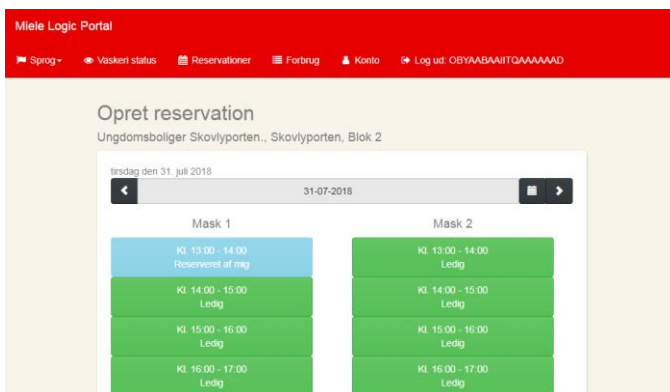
Miele Logic Portal

Sprog Vaskeri status Reservationer Forbrug Konto Log ud: OBYAABAAIITQAAAAAAD

Opret reservation

Ungdomsboliger Skovlyporten., Skovlyporten, Blok 2

tirsdag den 31. juli 2018

31-07-2018

Mask 1

Kl. 13:00 - 14:00
Reserveret af mig

Kl. 14:00 - 15:00
Ledig

Kl. 15:00 - 16:00
Ledig

Kl. 16:00 - 17:00
Ledig

Mask 2

Kl. 13:00 - 14:00
Ledig

Kl. 14:00 - 15:00
Ledig

Kl. 15:00 - 16:00
Ledig

Kl. 16:00 - 17:00
Ledig